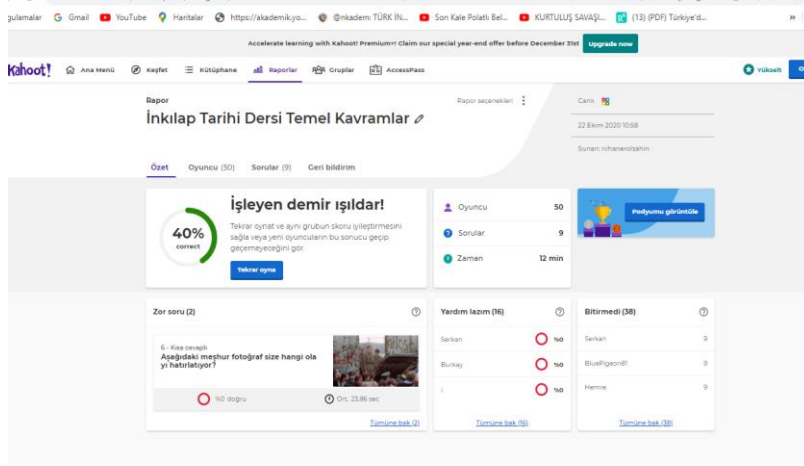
gulamalar Gmail YouTube Haritalar https://akademik.yo... @nkadem: TÜRK İN... Son Kale Polatlı Bel... KURTULUŞ SAVAŞI... (13) (PDF) Türkiye'd... »

Accelerate learning with Kahoot! Premium+! Claim our special year-end offer before December 31st Upgrade now

Kahoot! Ana Menü Keşfet Kütüphane Raporlar Gruplar AccessPass Yükselt

Rapor
İnkılap Tarihi Dersi Temel Kavramlar
Rapor seçenekleri
Canlı
22 Ekim 2020 10:58
Sunan: nihanerolsahin

Özet Oyuncu (50) Sorular (9) Geri bildirim

40% correct
İşleyen demir ışıldar!
Tekrar oynat ve aynı grubun skoru iyileştirmesini sağla veya yeni oyuncuların bu sonucu geçip geçemeyeceğini gör.
Tekrar oyna

Oyuncu 50
Sorular 9
Zaman 12 min

Podyumu görüntüle

Zor soru (2)
6 - Kısa cevaplı
Aşağıdaki meşhur fotoğraf size hangi olayı hatırlatıyor?
%0 doğru
Ort. 23.86 sec
Tümüne bak (2)

Yardım lazım (16)
Serkan %0
Burkay %0
i %0
Tümüne bak (16)

Bitirmedi (38)
Serkan 9
BluePigeon81 9
Hemre 9
Tümüne bak (38)